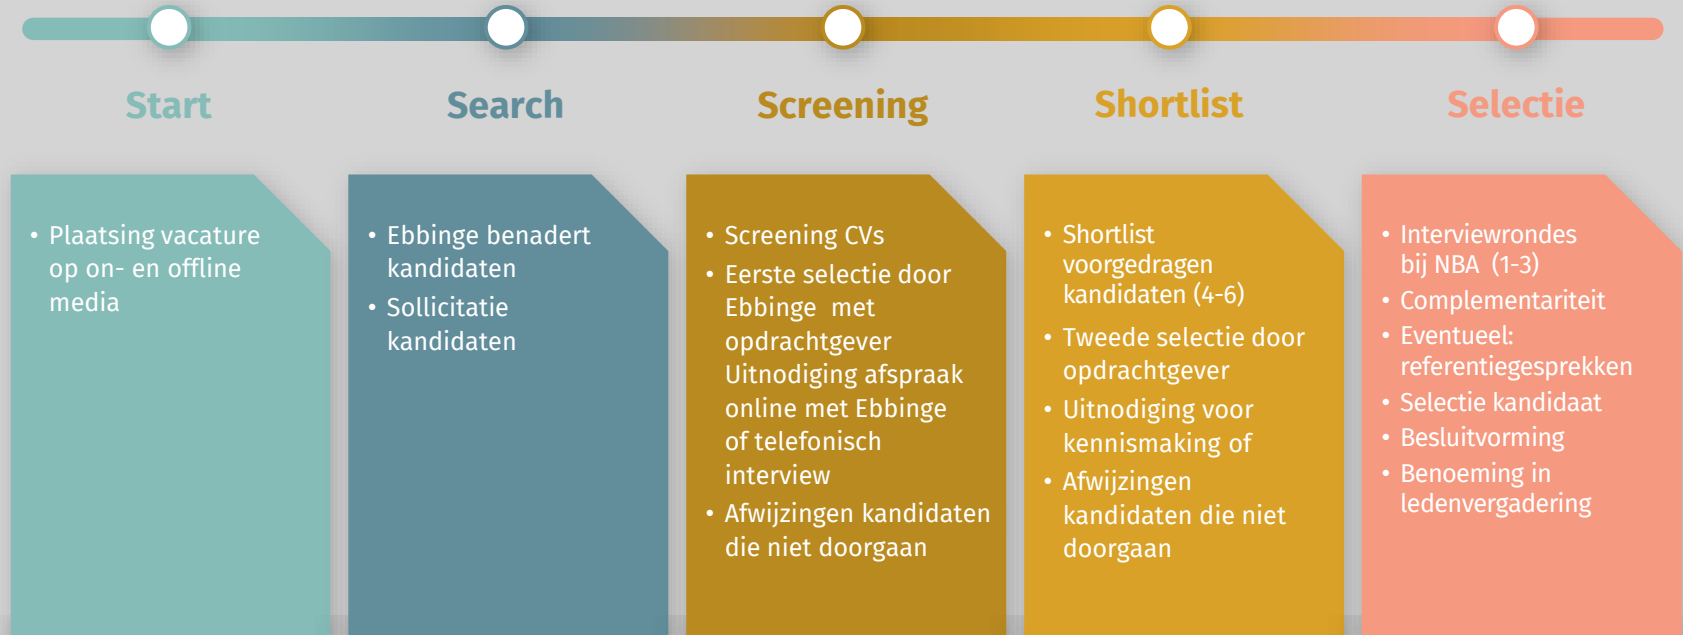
Start

Search

Screening

Shortlist

Selectie

• Plaatsing vacature op on- en offline media

• Ebbinge benadert kandidaten
• Sollicitatie kandidaten

• Screening CVs
• Eerste selectie door Ebbinge met opdrachtgever Uitnodiging afspraak online met Ebbinge of telefonisch interview
• Afwijzingen kandidaten die niet doorgaan

• Shortlist voorgedragen kandidaten (4-6)
• Tweede selectie door opdrachtgever
• Uitnodiging voor kennismaking of
• Afwijzingen kandidaten die niet doorgaan

• Interviewrondes bij NBA (1-3)
• Complementariteit
• Eventueel: referentiegesprekken
• Selectie kandidaat
• Besluitvorming
• Benoeming in ledenvergadering